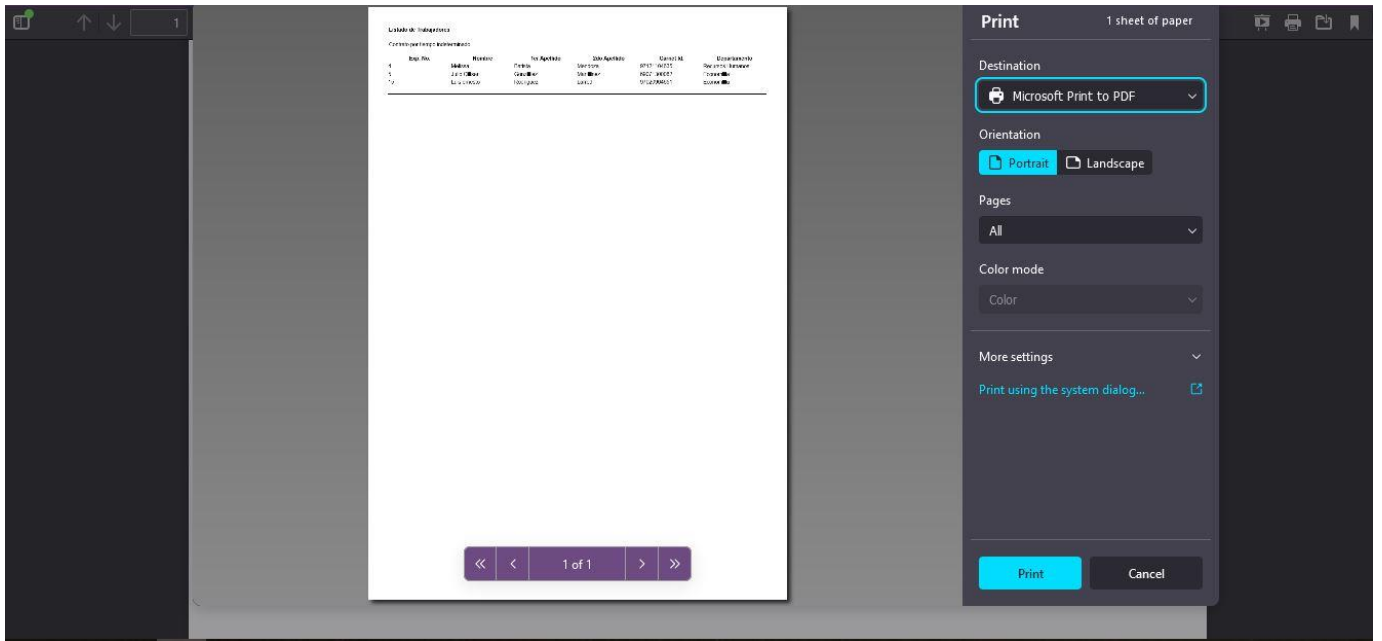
1

Listado de Trabajadores

Contrato por tiempo indeterminado

| Exp. No. | Nombre | 1er Apellido | 2do Apellido | Carnet Id. | Departamento |
|---|---|---|---|---|---|
| 4 | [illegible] | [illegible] | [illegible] | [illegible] | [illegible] |
| 5 | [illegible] | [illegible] | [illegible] | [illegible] | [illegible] |
| 7 | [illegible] | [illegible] | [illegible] | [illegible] | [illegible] |

« ‹ 1 of 1 › »

Print

1 sheet of paper

Destination

Microsoft Print to PDF

Orientation

Portrait

Landscape

Pages

All

Color mode

Color

More settings

Print using the system dialog...

Print

Cancel